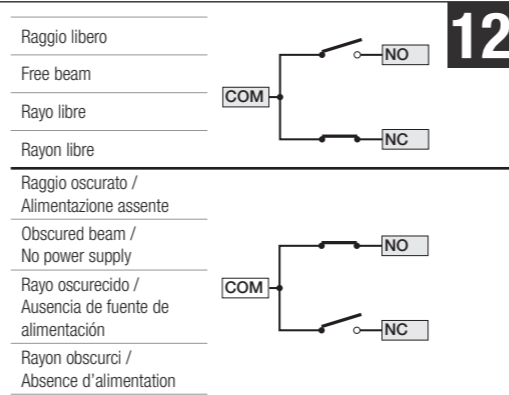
12

Raggio libero

Free beam

Rayo libre

Rayon libre

COM

NO

NC

Raggio oscurato / Alimentazione assente

Obscured beam / No power supply

Rayo oscurecido / Ausencia de fuente de alimentación

Rayon obscurci / Absence d'alimentation

COM

NO

NC